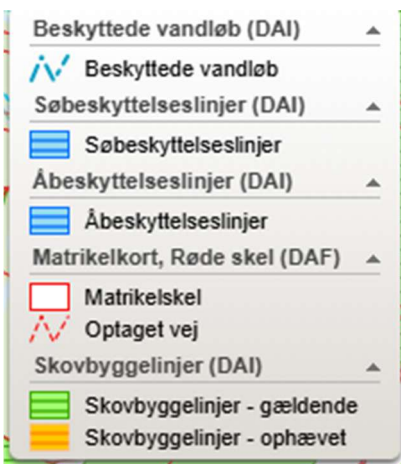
Beskyttede vandløb (DAI)

Beskyttede vandløb

Søbeskyttelseslinjer (DAI)

Søbeskyttelseslinjer

Åbeskyttelseslinjer (DAI)

Åbeskyttelseslinjer

Matrikelkort, Røde skel (DAF)

Matrikelskel

Optaget vej

Skovbyggelinjer (DAI)

Skovbyggelinjer - gældende

Skovbyggelinjer - ophævet